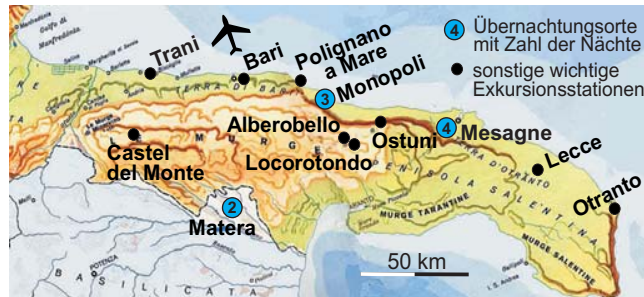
Golfo di Manfredonia
Trani
Bari
Polignano a Mare
3 Monopoli
TERRA DI BARI
4 Übernachtungsorte mit Zahl der Nächte
• sonstige wichtige Exkursionsstationen
Alberobello
Locorotondo
Ostuni
4 Mesagne
Castel del Monte
Lecce
PENISOLA SALENTINA
TERRA D'OTRANTO
MURGE TARANTINE
MURGE SALENTINE
Otranto
2 Matera
BASILICATA
50 km